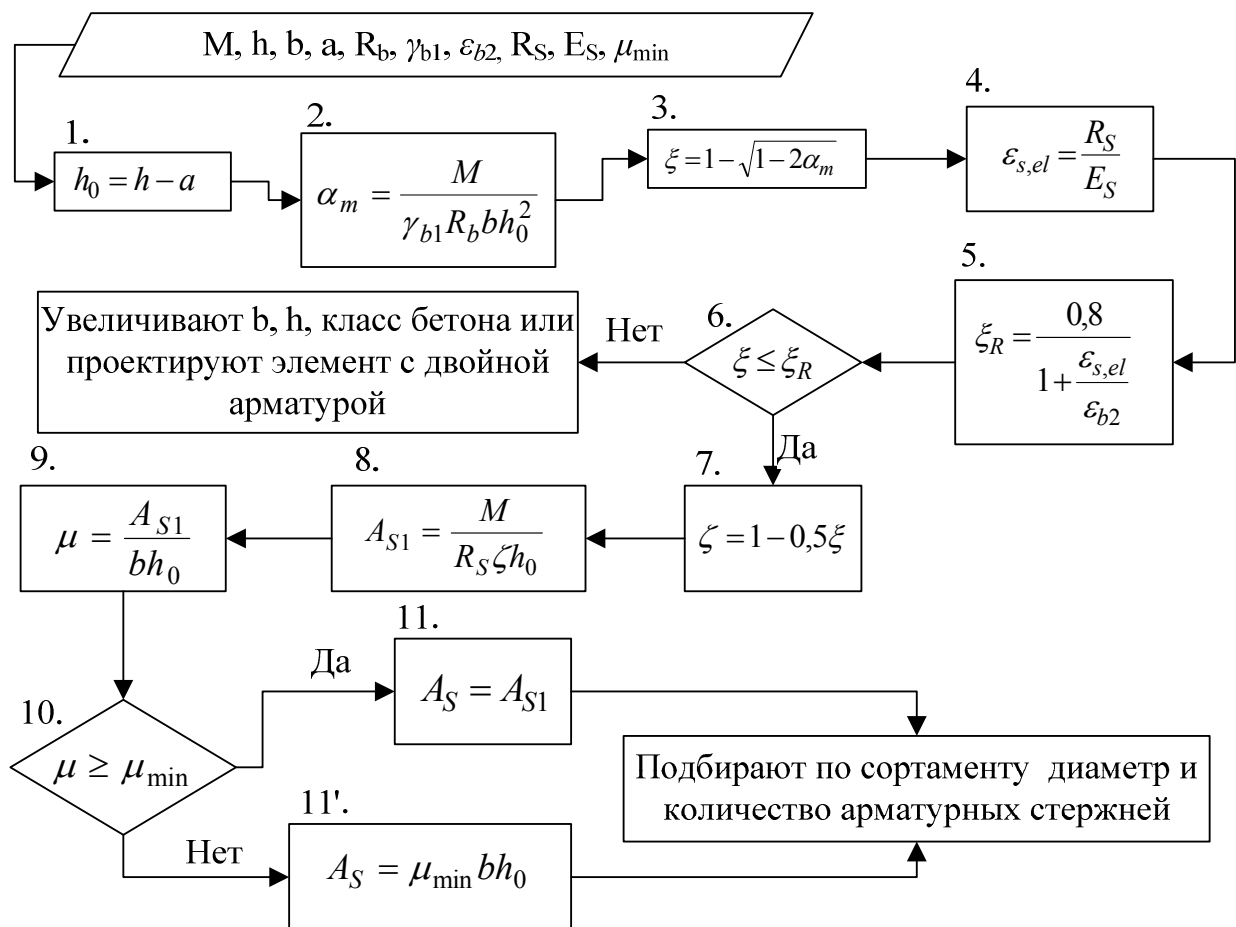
M, h, b, a, $R_b$, $\gamma_{b1}$, $\varepsilon_{b2}$, $R_S$, $E_S$, $\mu_{min}$

1. $h_0 = h - a$

2. $\alpha_m = \frac{M}{\gamma_{b1} R_b b h_0^2}$

3. $\xi = 1 - \sqrt{1 - 2\alpha_m}$

4. $\varepsilon_{s,el} = \frac{R_S}{E_S}$

5. $\xi_R = \frac{0,8}{1 + \frac{\varepsilon_{s,el}}{\varepsilon_{b2}}}$

6. $\xi \le \xi_R$

Нет

Увеличивают b, h, класс бетона или проектируют элемент с двойной арматурой

Да

7. $\zeta = 1 - 0,5\xi$

8. $A_{S1} = \frac{M}{R_S \zeta h_0}$

9. $\mu = \frac{A_{S1}}{b h_0}$

10. $\mu \ge \mu_{min}$

Да

11. $A_S = A_{S1}$

Нет

11'. $A_S = \mu_{min} b h_0$

Подбирают по сортаменту диаметр и количество арматурных стержней